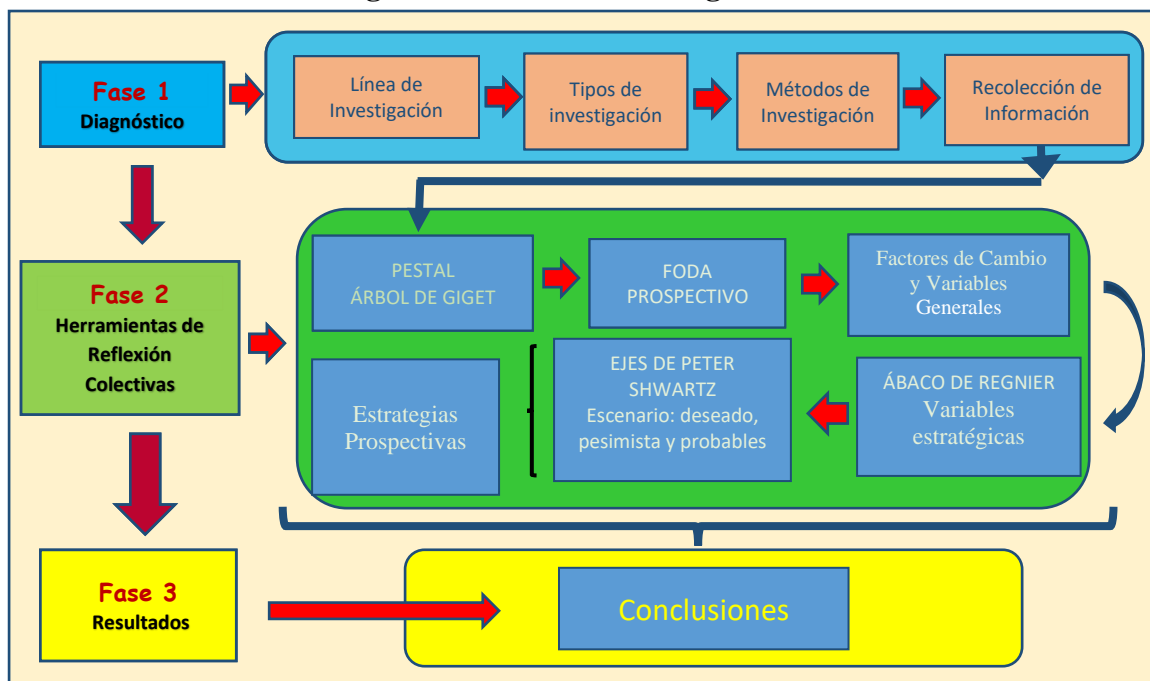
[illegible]

Fase 1
Diagnóstico

Línea de Investigación

Tipos de investigación

Métodos de Investigación

Recolección de Información

Fase 2
Herramientas de Reflexión Colectivas

PESTAL
ÁRBOL DE GIGET

FODA PROSPECTIVO

Factores de Cambio y Variables Generales

Estrategias Prospectivas

EJES DE PETER SHWARTZ
Escenario: deseado, pesimista y probables

ÁBACO DE REGNIER
Variables estratégicas

Fase 3
Resultados

Conclusiones